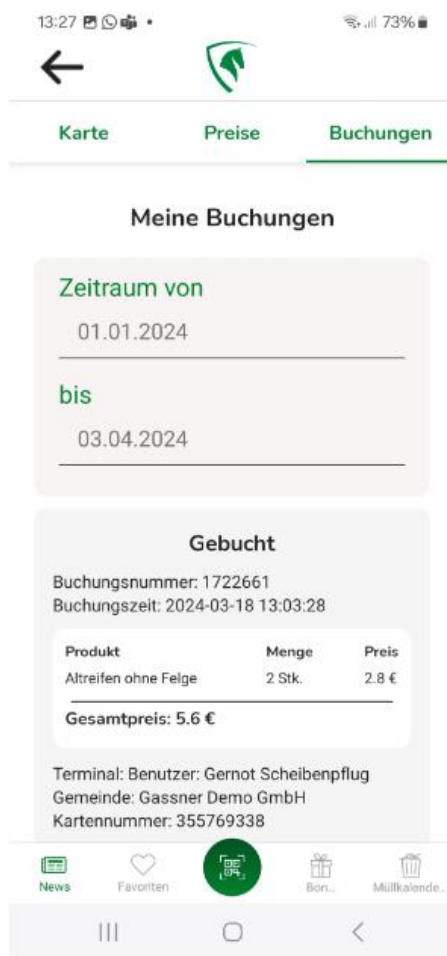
13:27 • 73%

Karte Preise Buchungen

Meine Buchungen

Zeitraum von
01.01.2024

bis
03.04.2024

Gebucht

Buchungsnummer: 1722661
Buchungszeit: 2024-03-18 13:03:28

| Produkt | Menge | Preis |
|---|---|---|
| Altreifen ohne Felge | 2 Stk. | 2.8 € |

Gesamtpreis: 5.6 €

Terminal: Benutzer: Gernot Scheibenpflug
Gemeinde: Gassner Demo GmbH
Kartennummer: 355769338

News Favoriten Bon... Müllkalende...